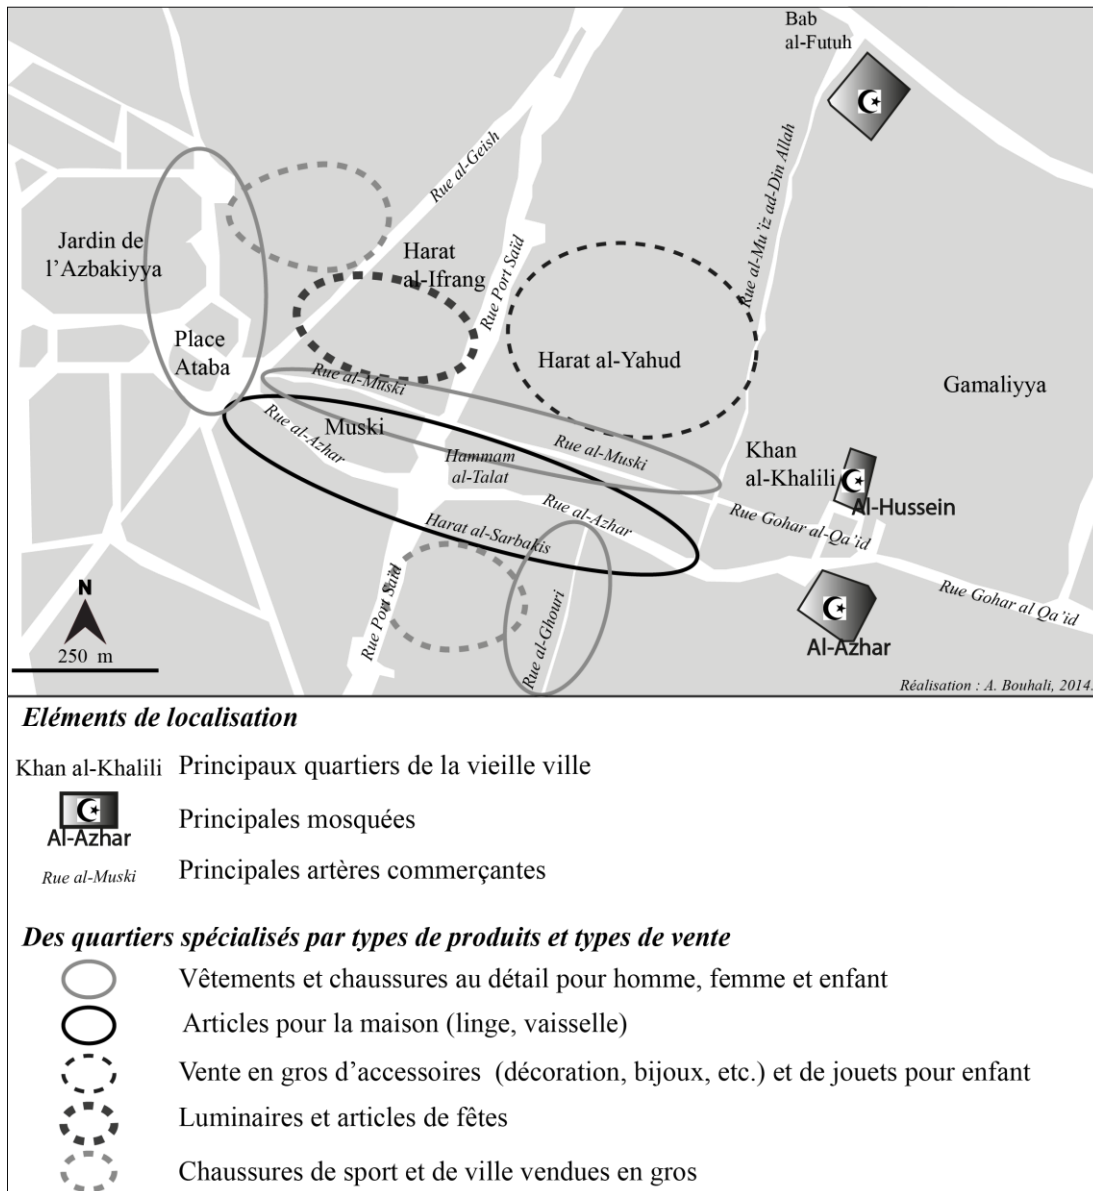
Bab al-Futuh

Rue al-Geish

Jardin de l'Azbakiyya

Harat al-Ifrang

Rue Port Saïd

Rue al-Mu'iz ad-Din Allah

Harat al-Yahud

Place Ataba

Rue al-Muski

Gamaliyya

Rue al-Azhar

Muski

Hammam al-Talat

Rue al-Muski

Khan al-Khalili

Al-Hussein

Rue al-Azhar

Rue Gohar al-Qa'id

Harat al-Sarbakis

Rue Gohar al Qa'id

N

250 m

Rue Port Saïd

Rue al-Ghouri

Al-Azhar

Réalisation : A. Bouhali, 2014.

Eléments de localisation

Khan al-Khalili Principaux quartiers de la vieille ville

Al-Azhar Principales mosquées

Rue al-Muski Principales artères commerçantes

Des quartiers spécialisés par types de produits et types de vente

Vêtements et chaussures au détail pour homme, femme et enfant

Articles pour la maison (linge, vaisselle)

Vente en gros d'accessoires (décoration, bijoux, etc.) et de jouets pour enfant

Luminaires et articles de fêtes

Chaussures de sport et de ville vendues en gros